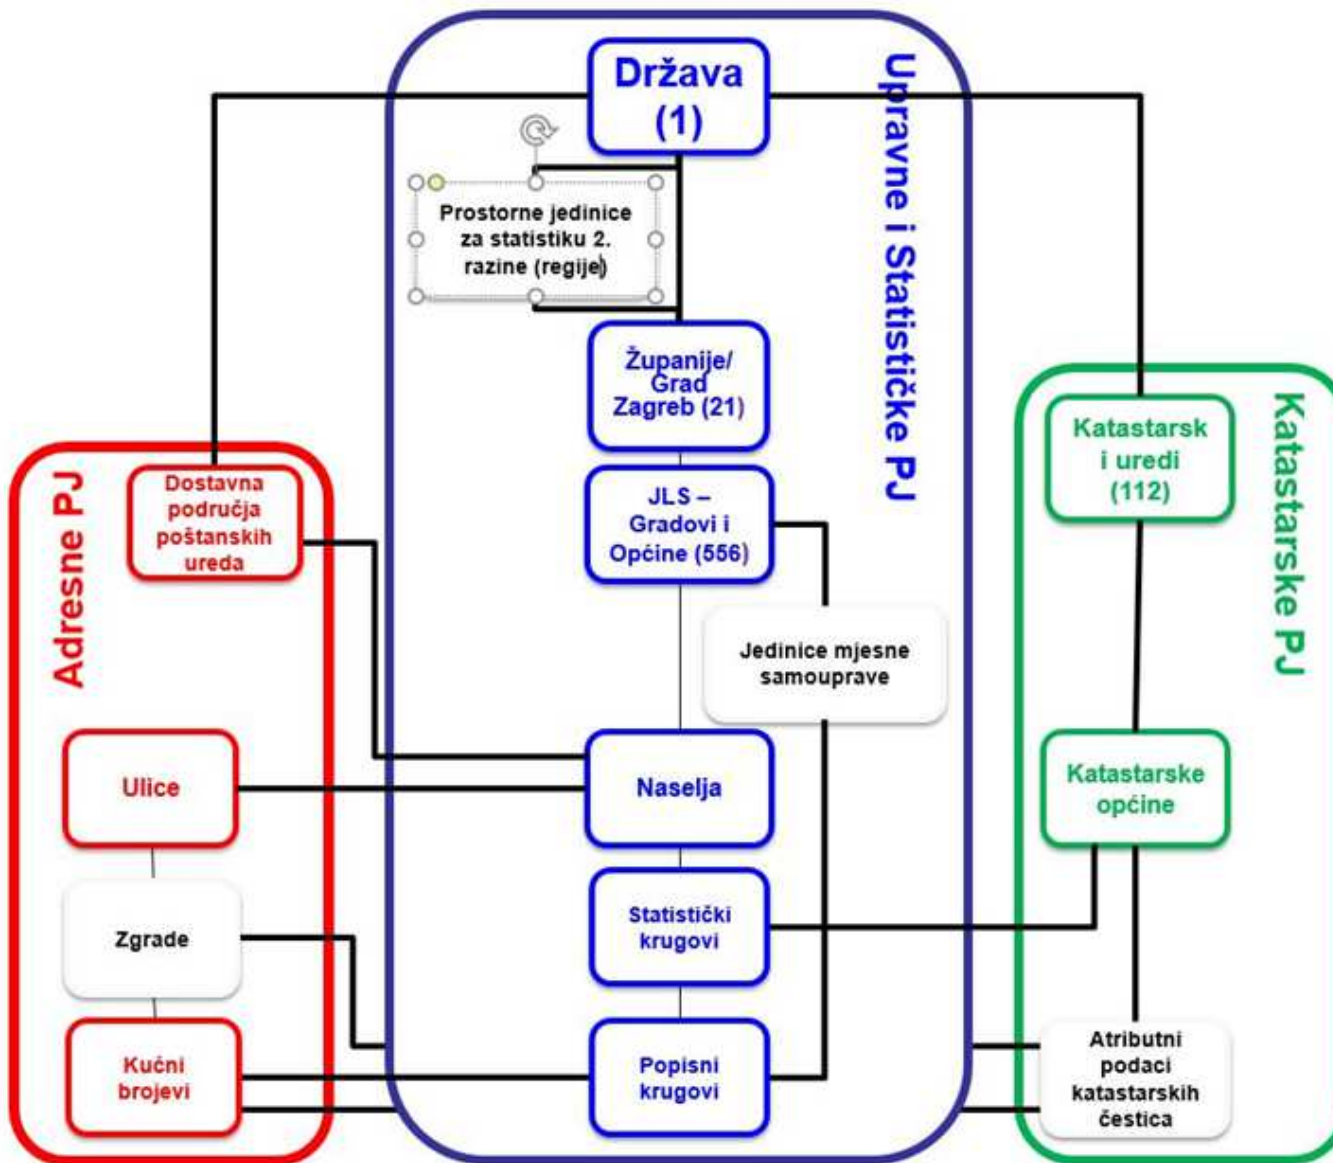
Država (1)

Upravne i Statističke PJ

Prostorne jedinice za statistiku 2. razine (regije)

Županije/ Grad Zagreb (21)

JLS – Gradovi i Općine (556)

Jedinice mjesne samouprave

Naselja

Statistički krugovi

Popisni krugovi

Adresne PJ

Dostavna područja poštanskih ureda

Ulice

Zgrade

Kućni brojevi

Katastarske PJ

Katastarsk i uredi (112)

Katastarske općine

Atributni podaci katastarskih čestica